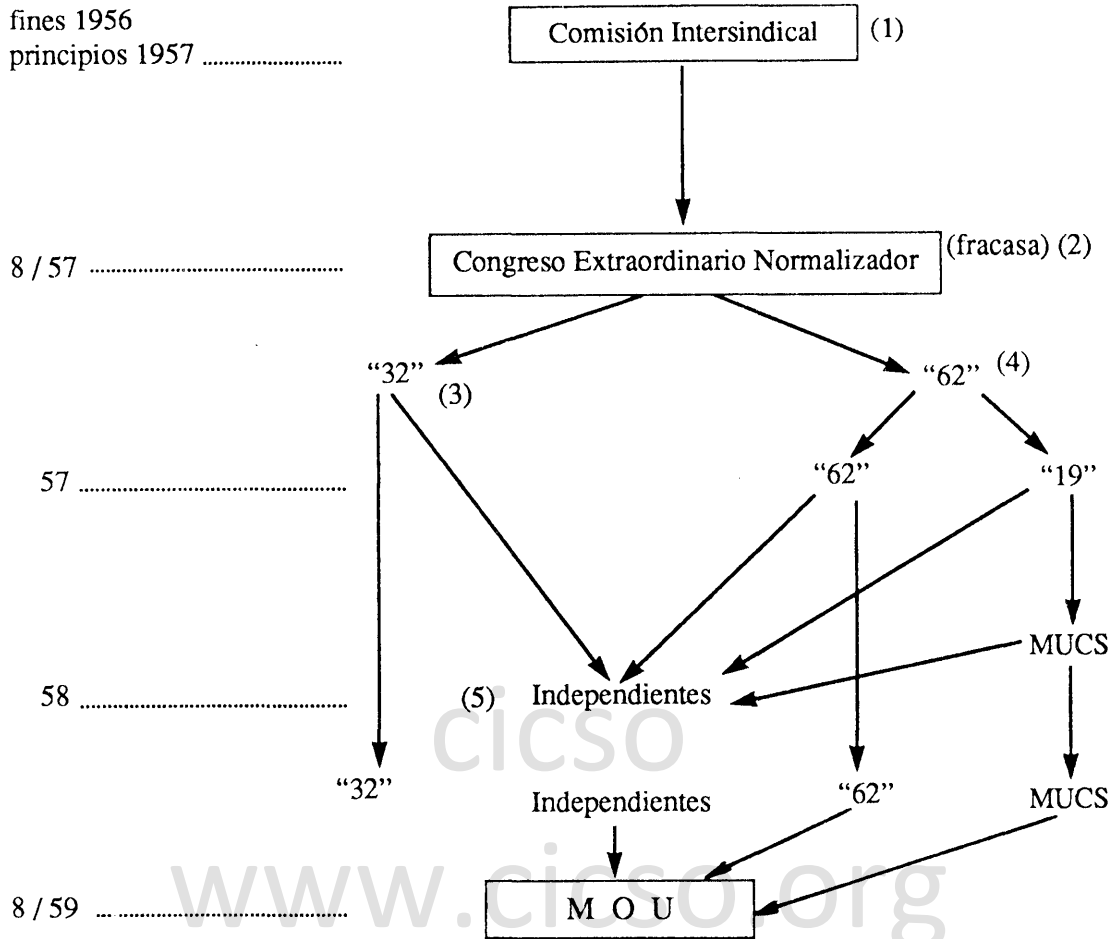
fines 1956
principios 1957 ..........................

Comisión Intersindical (1)

8 / 57 ..........................

Congreso Extraordinario Normalizador (fracasa) (2)

"32" (3)

"62" (4)

57 ..........................

"62"

"19"

MUCS

58 ..........................

(5) Independientes

cicso

"32"

Independientes

"62"

MUCS

8 / 59 ..........................

M O U

www.cicso.org